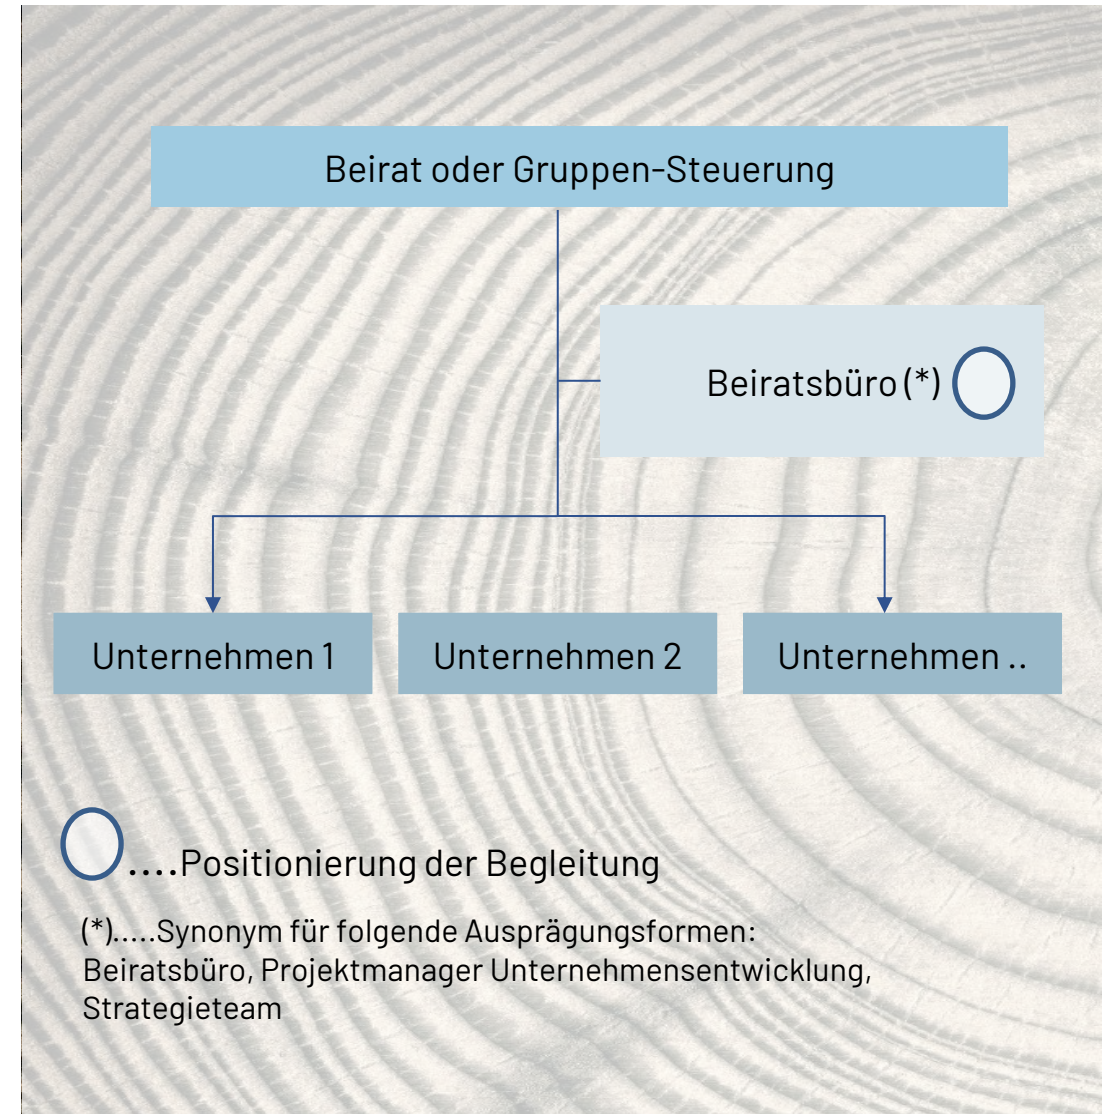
Beirat oder Gruppen-Steuerung

Beiratsbüro (*)

Unternehmen 1

Unternehmen 2

Unternehmen ..

....Positionierung der Begleitung

(*).....Synonym für folgende Ausprägungsformen: Beiratsbüro, Projektmanager Unternehmensentwicklung, Strategieteam